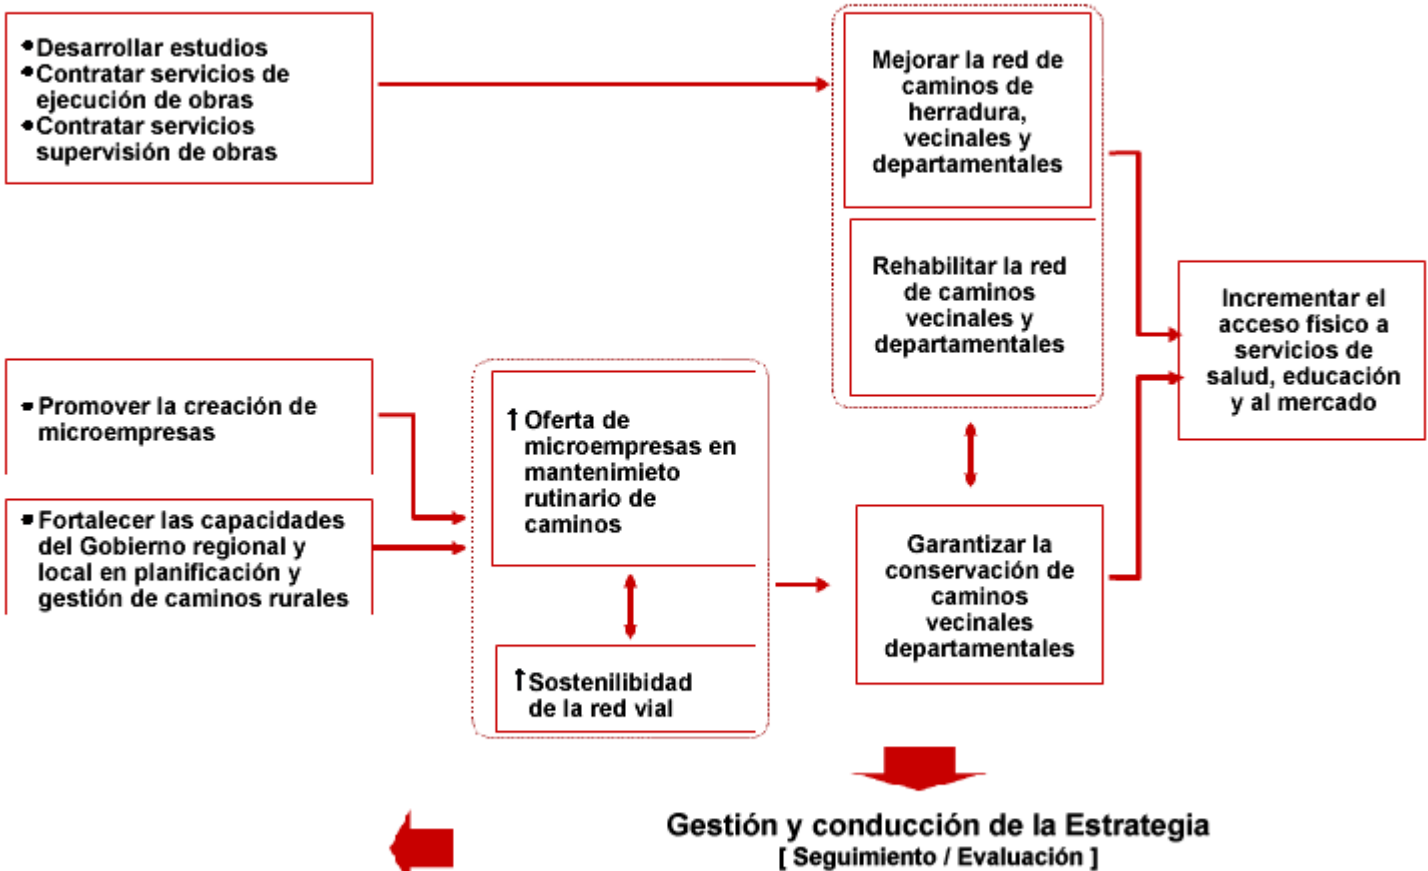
• Desarrollar estudios
• Contratar servicios de ejecución de obras
• Contratar servicios supervisión de obras

Mejorar la red de caminos de herradura, vecinales y departamentales

Rehabilitar la red de caminos vecinales y departamentales

Incrementar el acceso físico a servicios de salud, educación y al mercado

• Promover la creación de microempresas

• Fortalecer las capacidades del Gobierno regional y local en planificación y gestión de caminos rurales

↑ Oferta de microempresas en mantenimieto rutinario de caminos

↑ Sostenilibidad de la red vial

Garantizar la conservación de caminos vecinales departamentales

Gestión y conducción de la Estrategia
[ Seguimiento / Evaluación ]